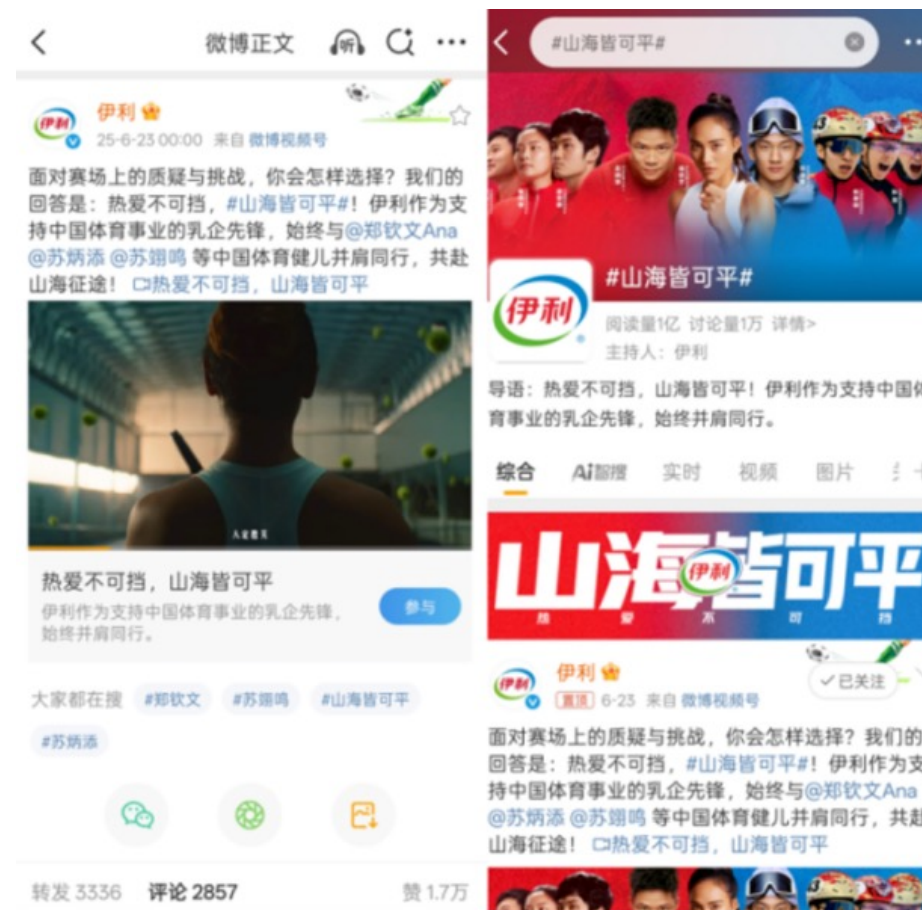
微博正文

伊利
25-6-23 00:00 来自 微博视频号

面对赛场上的质疑与挑战，你会怎样选择？我们的回答是：热爱不可挡，#山海皆可平#！伊利作为支持中国体育事业的乳企先锋，始终与@郑钦文Ana @苏炳添 @苏翊鸣 等中国体育健儿并肩同行，共赴山海征途！ 热爱不可挡，山海皆可平

热爱不可挡，山海皆可平
伊利作为支持中国体育事业的乳企先锋，始终并肩同行。
参与

大家都在搜 #郑钦文 #苏翊鸣 #山海皆可平 #苏炳添

转发 3336 评论 2857 赞 1.7万

#山海皆可平#

伊利
#山海皆可平#
阅读量1亿 讨论量1万 详情>
主持人：伊利

导语：热爱不可挡，山海皆可平！伊利作为支持中国体育事业的乳企先锋，始终并肩同行。

综合 AI智搜 实时 视频 图片

山海皆可平
热 爱 不 可 挡

伊利
置顶 6-23 来自 微博视频号
已关注

面对赛场上的质疑与挑战，你会怎样选择？我们的回答是：热爱不可挡，#山海皆可平#！伊利作为支持中国体育事业的乳企先锋，始终与@郑钦文Ana @苏炳添 @苏翊鸣 等中国体育健儿并肩同行，共赴山海征途！ 热爱不可挡，山海皆可平